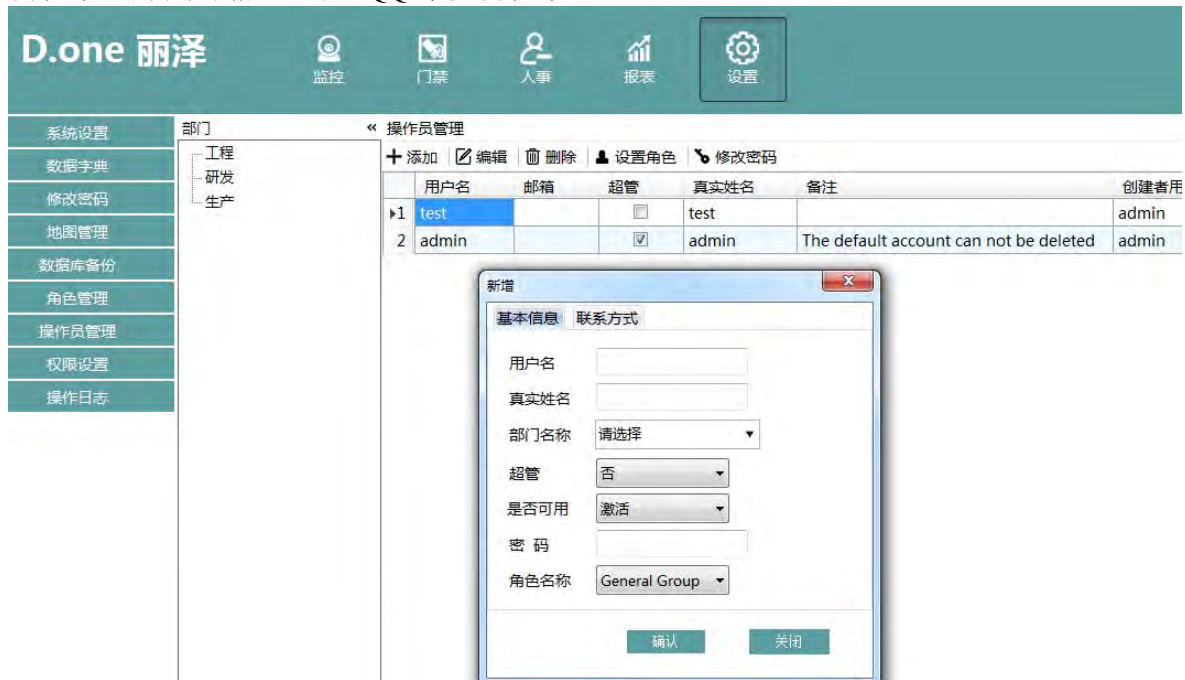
D.one 丽泽

监控 门禁 人事 报表 设置

系统设置
数据字典
修改密码
地图管理
数据库备份
角色管理
操作员管理
权限设置
操作日志

部门
工程
研发
生产

« 操作员管理

添加 编辑 删除 设置角色 修改密码

| | 用户名 | 邮箱 | 超管 | 真实姓名 | 备注 | 创建者用 |
|---|---|---|---|---|---|---|
| 1 | test | | ☐ | test | | admin |
| 2 | admin | | ☑ | admin | The default account can not be deleted | admin |

新增
基本信息 联系方式

用户名
真实姓名
部门名称 请选择
超管 否
是否可用 激活
密 码
角色名称 General Group

确认 关闭